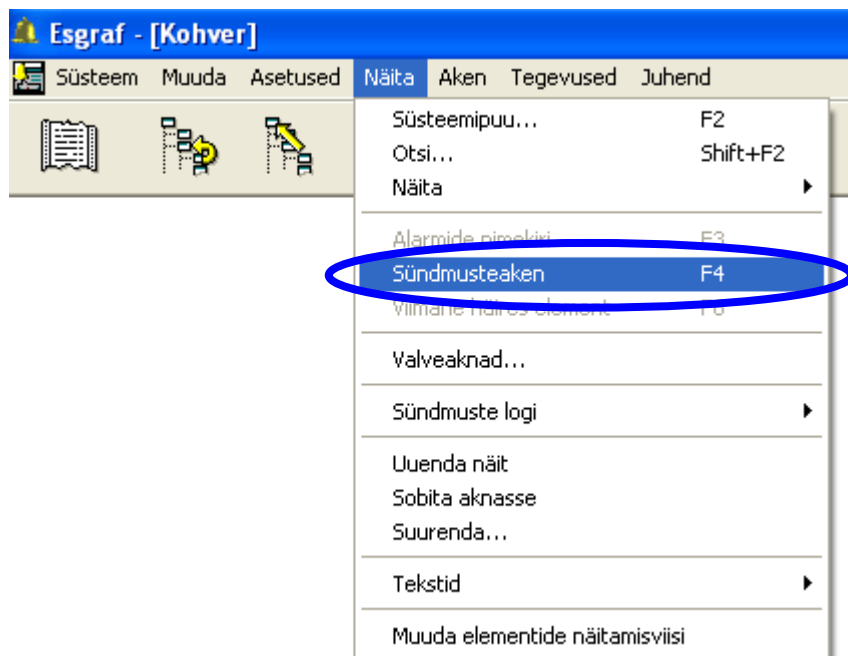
Esgraf - [Kohver]

Süsteem Muuda Asetused Näita Aken Tegevused Juhend

Süsteemipuu... F2
Otsi... Shift+F2
Näita

Alarmide nimekiri F3
Sündmusteaken F4
Viimane häires element F6

Valveaknad...

Sündmuste logi

Uuenda näit
Sobita aknasse
Suurenda...

Tekstid

Muuda elementide näitamisviisi